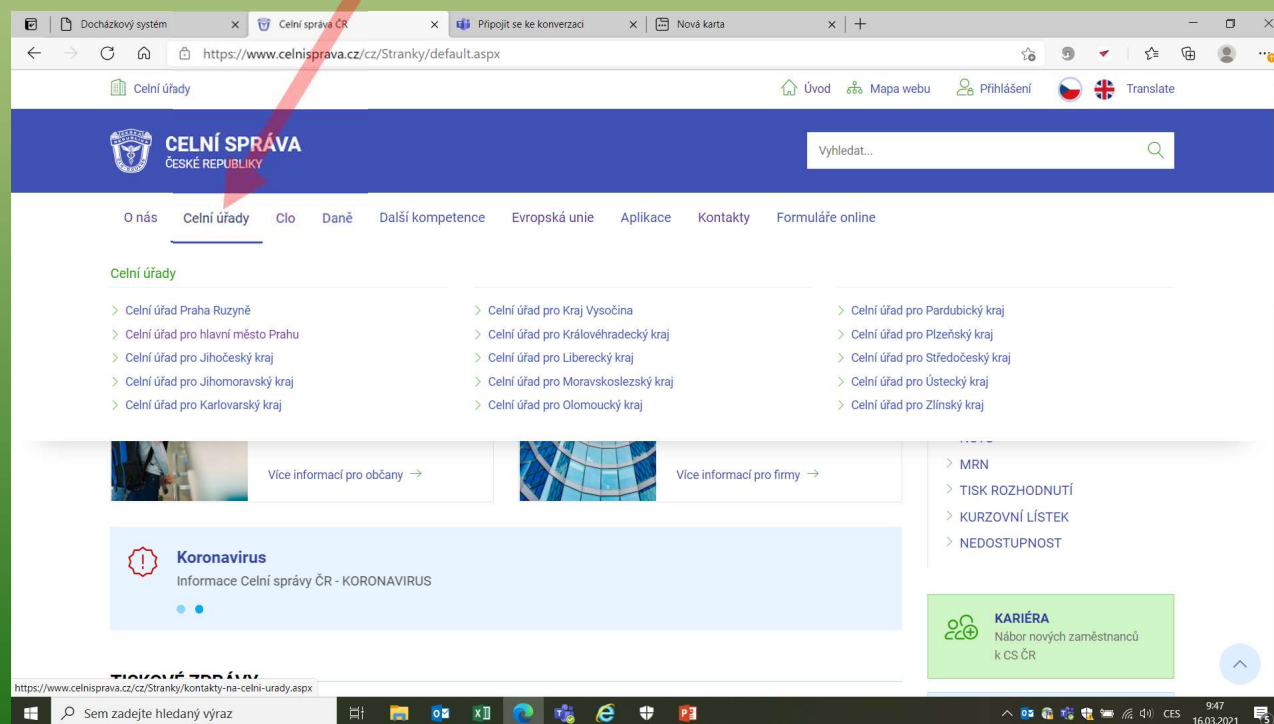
Docházkový systém × Celní správa ČR × Připojit se ke konverzaci × Nová karta × +

https://www.celnisprava.cz/cz/Stranky/default.aspx

Celní úřady

Úvod Mapa webu Přihlášení Translate

CELNÍ SPRÁVA
ČESKÉ REPUBLIKY

Vyhledat...

O nás Celní úřady Clo Daně Další kompetence Evropská unie Aplikace Kontakty Formuláře online

Celní úřady

Celní úřad Praha Ruzyně
Celní úřad pro hlavní město Prahu
Celní úřad pro Jihočeský kraj
Celní úřad pro Jihomoravský kraj
Celní úřad pro Karlovarský kraj

Celní úřad pro Kraj Vysočina
Celní úřad pro Královéhradecký kraj
Celní úřad pro Liberecký kraj
Celní úřad pro Moravskoslezský kraj
Celní úřad pro Olomoucký kraj

Celní úřad pro Pardubický kraj
Celní úřad pro Plzeňský kraj
Celní úřad pro Středočeský kraj
Celní úřad pro Ústecký kraj
Celní úřad pro Zlínský kraj

Více informací pro občany →

Více informací pro firmy →

MRN
TISK ROZHODNUTÍ
KURZOVNÍ LÍSTEK
NEDOSTUPNOST

Koronavirus
Informace Celní správy ČR - KORONAVIRUS

KARIÉRA
Nábor nových zaměstnanců k CS ČR

https://www.celnisprava.cz/cz/Stranky/kontakty-na-celni-urady.aspx

Sem zadejte hledaný výraz

CES 9:47 16.03.2021